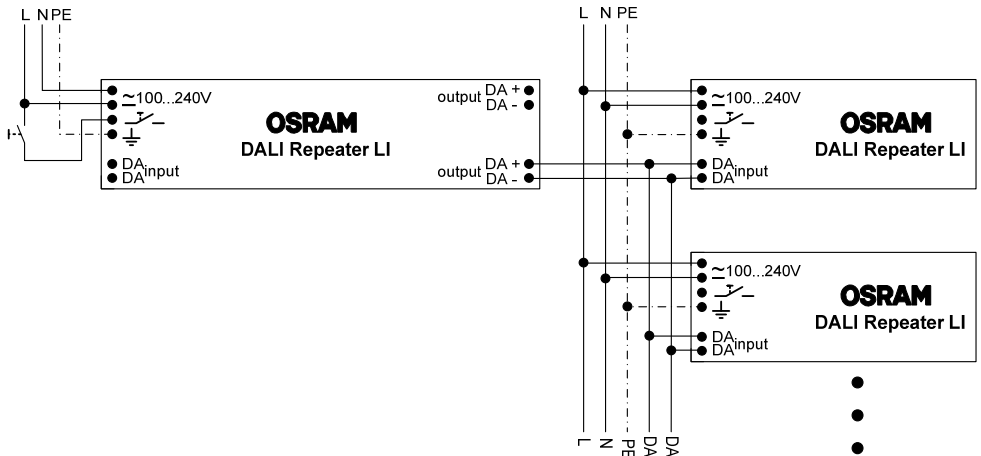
L N PE

~100...240V

DA input
DA

OSRAM
DALI Repeater LI

output DA +
DA -

output DA +
DA -

L N PE

~100...240V

DA input
DA

OSRAM
DALI Repeater LI

~100...240V

DA input
DA

OSRAM
DALI Repeater LI

L N PE DA DA